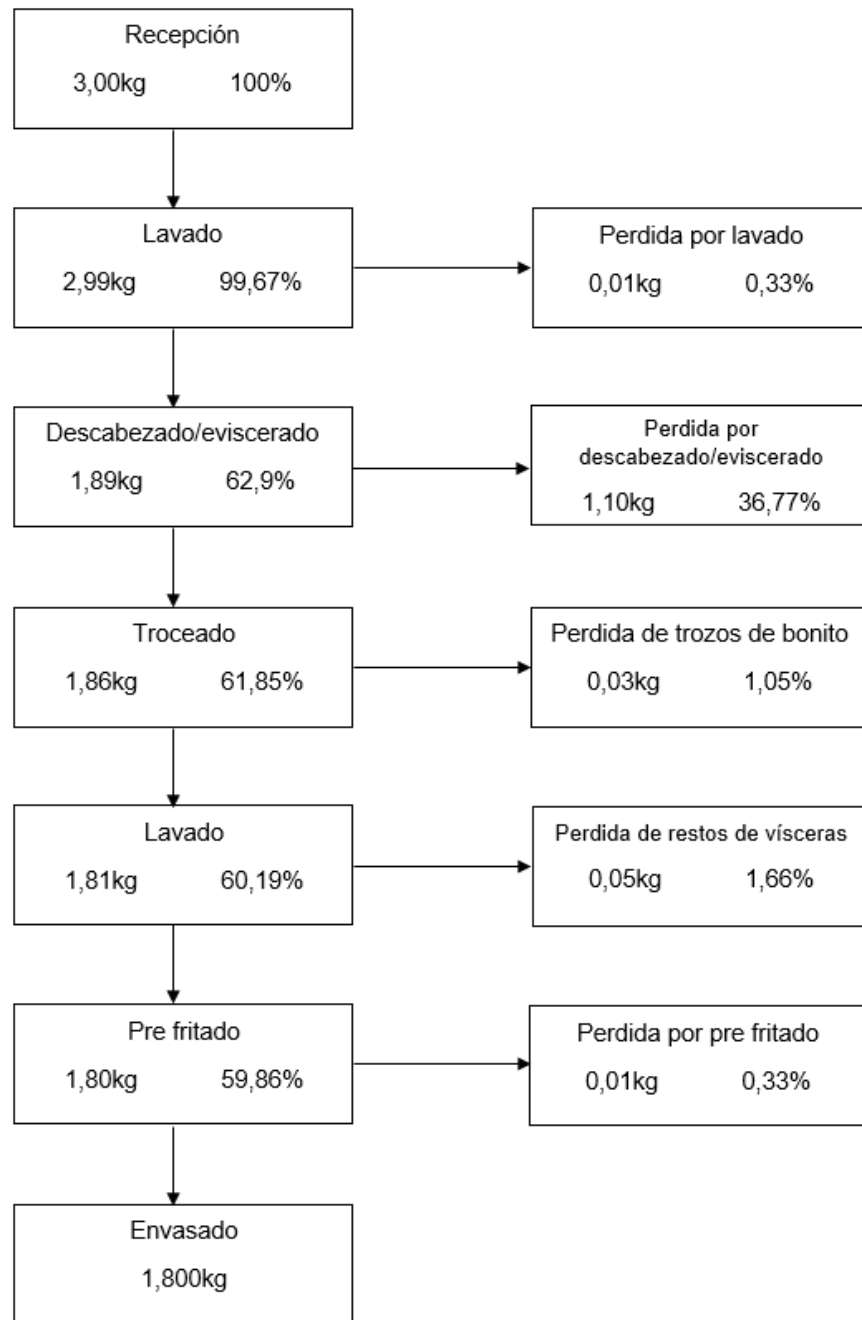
Recepción
3,00kg 100%

Lavado
2,99kg 99,67%

Perdida por lavado
0,01kg 0,33%

Descabezado/eviscerado
1,89kg 62,9%

Perdida por descabezado/eviscerado
1,10kg 36,77%

Troceado
1,86kg 61,85%

Perdida de trozos de bonito
0,03kg 1,05%

Lavado
1,81kg 60,19%

Perdida de restos de vísceras
0,05kg 1,66%

Pre fritado
1,80kg 59,86%

Perdida por pre fritado
0,01kg 0,33%

Envasado
1,800kg